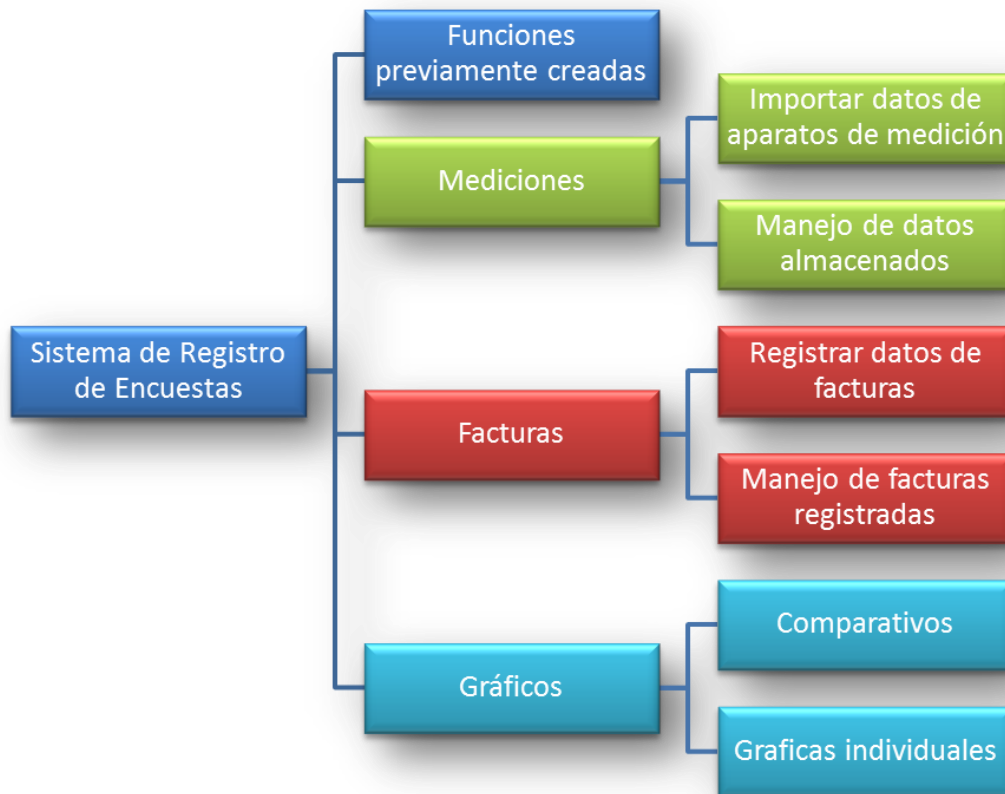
Sistema de Registro de Encuestas

Funciones previamente creadas

Mediciones

Importar datos de aparatos de medición

Manejo de datos almacenados

Facturas

Registrar datos de facturas

Manejo de facturas registradas

Gráficos

Comparativos

Graficas individuales